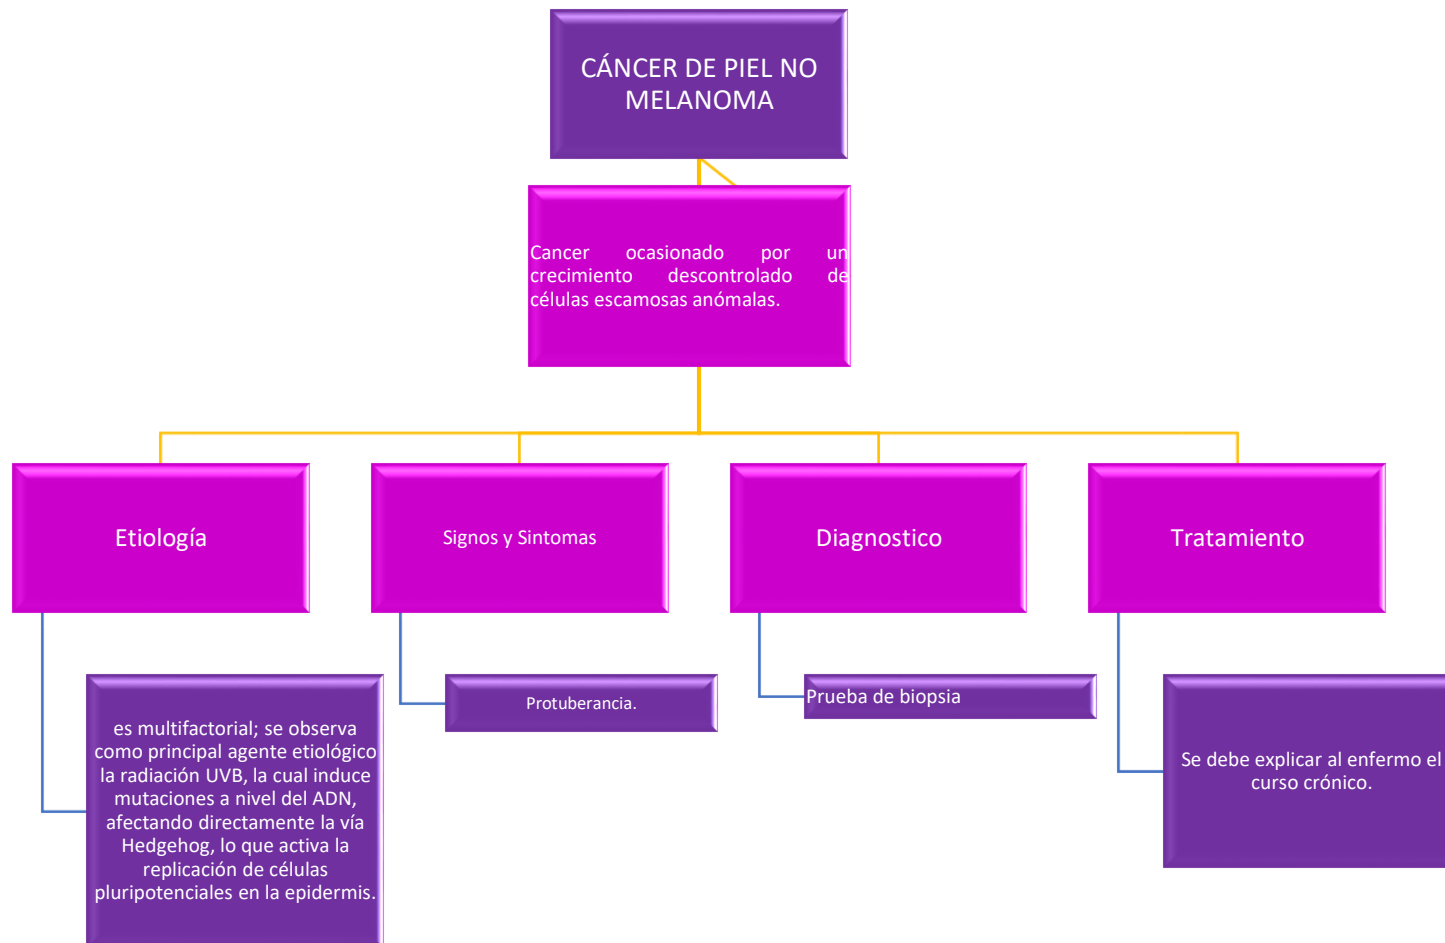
CÁNCER DE PIEL NO MELANOMA

Cancer ocasionado por un crecimiento descontrolado de células escamosas anómalas.

Etiología

Signos y Sintomas

Diagnostico

Tratamiento

es multifactorial; se observa como principal agente etiológico la radiación UVB, la cual induce mutaciones a nivel del ADN, afectando directamente la vía Hedgehog, lo que activa la replicación de células pluripotenciales en la epidermis.

Protuberancia.

Prueba de biopsia

Se debe explicar al enfermo el curso crónico.